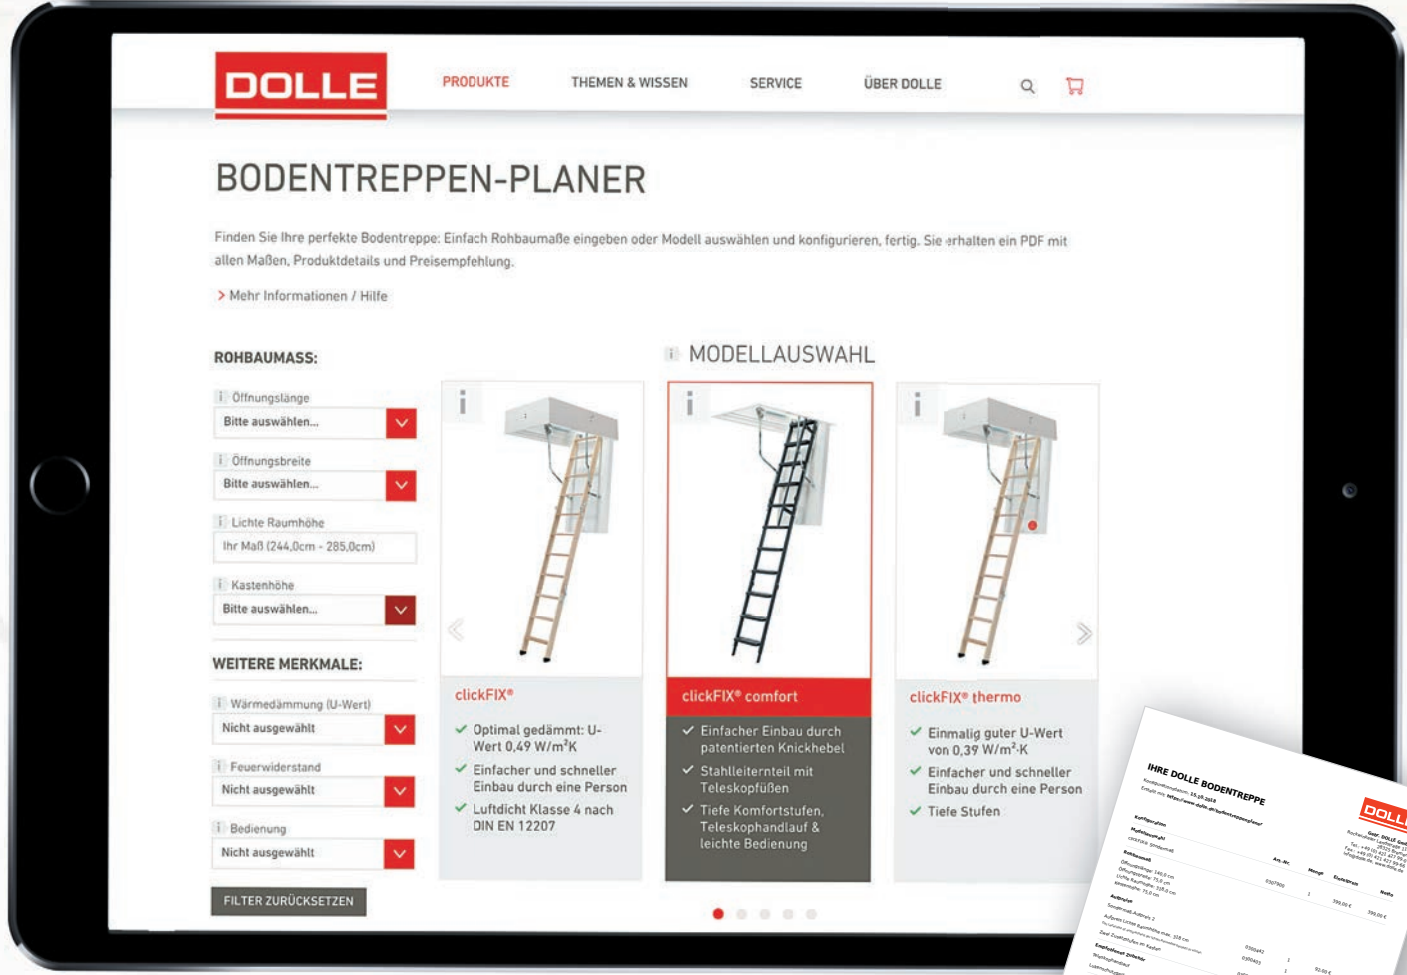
DOLLE

PRODUKTE THEMEN & WISSEN SERVICE ÜBER DOLLE

BODENTREPPEN-PLANER

Finden Sie Ihre perfekte Bodentreppe: Einfach Rohbaumaße eingeben oder Modell auswählen und konfigurieren, fertig. Sie erhalten ein PDF mit allen Maßen, Produktdetails und Preisempfehlung.

> Mehr Informationen / Hilfe

ROHBAUMASS:

Öffnungslänge
Bitte auswählen...

Öffnungsbreite
Bitte auswählen...

Lichte Raumhöhe
Ihr Maß (244,0cm - 285,0cm)

Kastenhöhe
Bitte auswählen...

WEITERE MERKMALE:

Wärmedämmung (U-Wert)
Nicht ausgewählt

Feuerwiderstand
Nicht ausgewählt

Bedienung
Nicht ausgewählt

FILTER ZURÜCKSETZEN

MODELLAUSWAHL

clickFIX®
✓ Optimal gedämmt: U-Wert 0,49 W/m²K
✓ Einfacher und schneller Einbau durch eine Person
✓ Luftdicht Klasse 4 nach DIN EN 12207

clickFIX® comfort
✓ Einfacher Einbau durch patentierten Knickhebel
✓ Stahlleiterteil mit Teleskopfüßen
✓ Tiefe Komfortstufen, Teleskophandlauf & leichte Bedienung

clickFIX® thermo
✓ Einmalig guter U-Wert von 0,39 W/m²·K
✓ Einfacher und schneller Einbau durch eine Person
✓ Tiefe Stufen

IHRE DOLLE BODENTREPPE

DOLLE

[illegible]